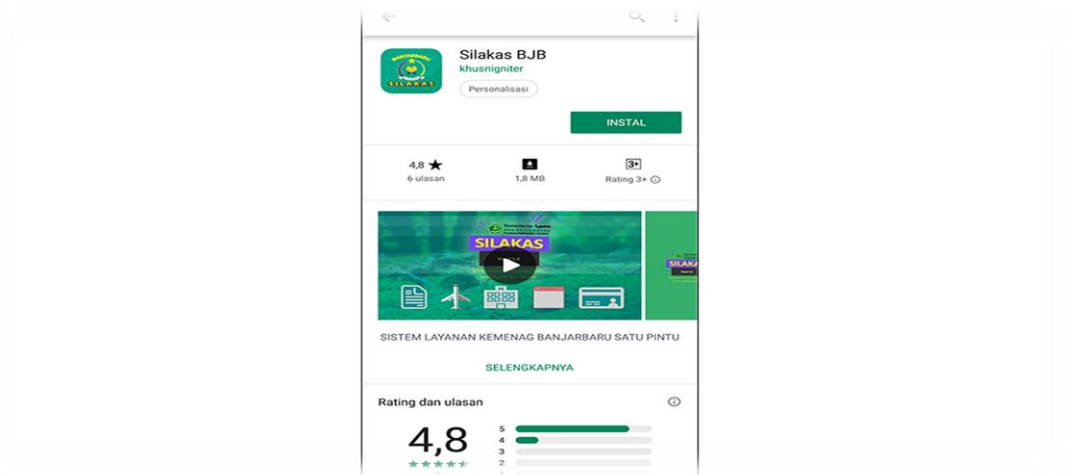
Silakas BJB
khusnigniter
Personalisasi

BANJARBARU
SILAKAS

INSTAL

4,8 ★
6 ulasan

1,8 MB

3+
Rating 3+

Kementerian Agama
SILAKAS

SILAKAS

SISTEM LAYANAN KEMENAG BANJARBARU SATU PINTU

SELENGKAPNYA

Rating dan ulasan

4,8

5
4
3
2